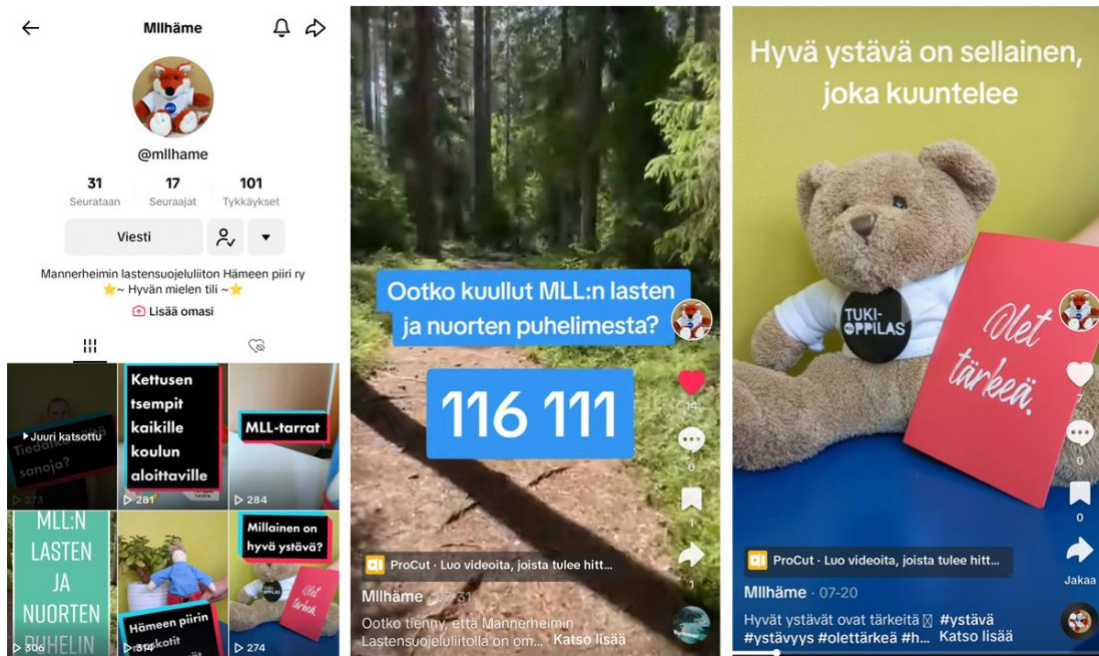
Mllhäme

@mllhame

31
Seurataan

17
Seuraajat

101
Tykkäykset

Viesti

Mannerheimin lastensuojeluliiton Hämeen piiri ry
⭐~ Hyvän mielen tili ~⭐
Lisää omasi

Juuri katsottu
Tiedätkö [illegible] sanoja?
▷ 273

Kettusen tsempit kaikille koulun aloittaville
▷ 281

MLL-tarrat
▷ 284

MLL:N LASTEN JA NUORTEN PUHELIN
▷ 306

Hämeen piirin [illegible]
▷ 304

Millainen on hyvä ystävä?
Olet tärkeä
▷ 274

Ootko kuullut MLL:n lasten ja nuorten puhelimesta?

116 111

14
0
1
1

ProCut · Luo videoita, joista tulee hitt...
Mllhäme · 07-31
Ootko tienny, että Mannerheimin Lastensuojeluliitolla on om... Katso lisää

Hyvä ystävä on sellainen, joka kuuntelee

TUKI-OPPILAS

Olet tärkeä.

7
0
0
Jakaa

ProCut · Luo videoita, joista tulee hitt...
Mllhäme · 07-20
Hyvät ystävät ovat tärkeitä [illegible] #ystävä #ystävyys #olettärkeä #h... Katso lisää